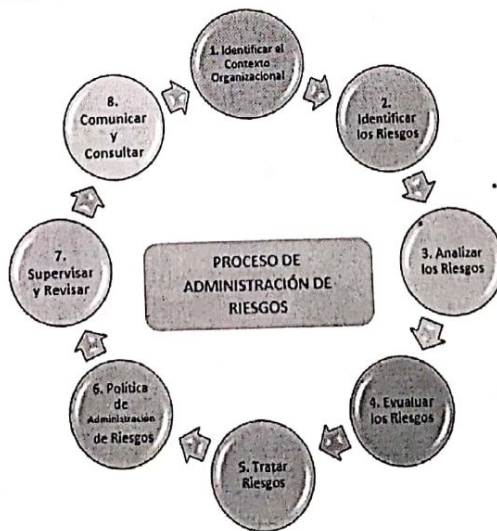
1. Identificar el Contexto Organizacional

2. Identificar los Riesgos

3. Analizar los Riesgos

4. Evualuar los Riesgos

5. Tratar Riesgos

6. Politica de Administración de Riesgos

7. Supervisar y Revisar

8. Comunicar y Consultar

PROCESO DE ADMINISTRACIÓN DE RIESGOS